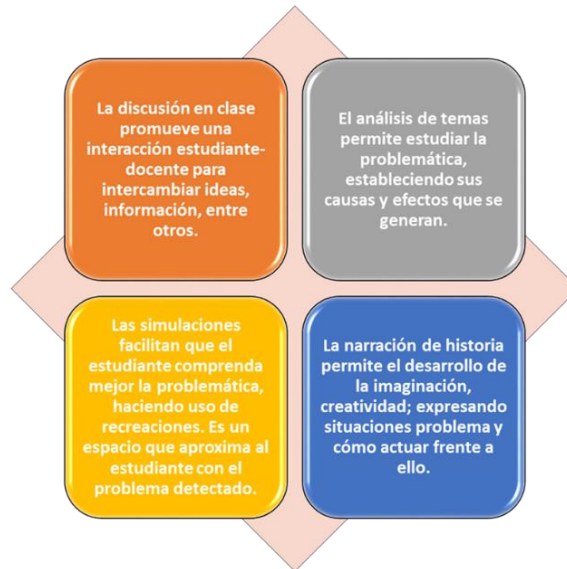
La discusión en clase promueve una interacción estudiante-docente para intercambiar ideas, información, entre otros.

El análisis de temas permite estudiar la problemática, estableciendo sus causas y efectos que se generan.

Las simulaciones facilitan que el estudiante comprenda mejor la problemática, haciendo uso de recreaciones. Es un espacio que aproxima al estudiante con el problema detectado.

La narración de historia permite el desarrollo de la imaginación, creatividad; expresando situaciones problema y cómo actuar frente a ello.